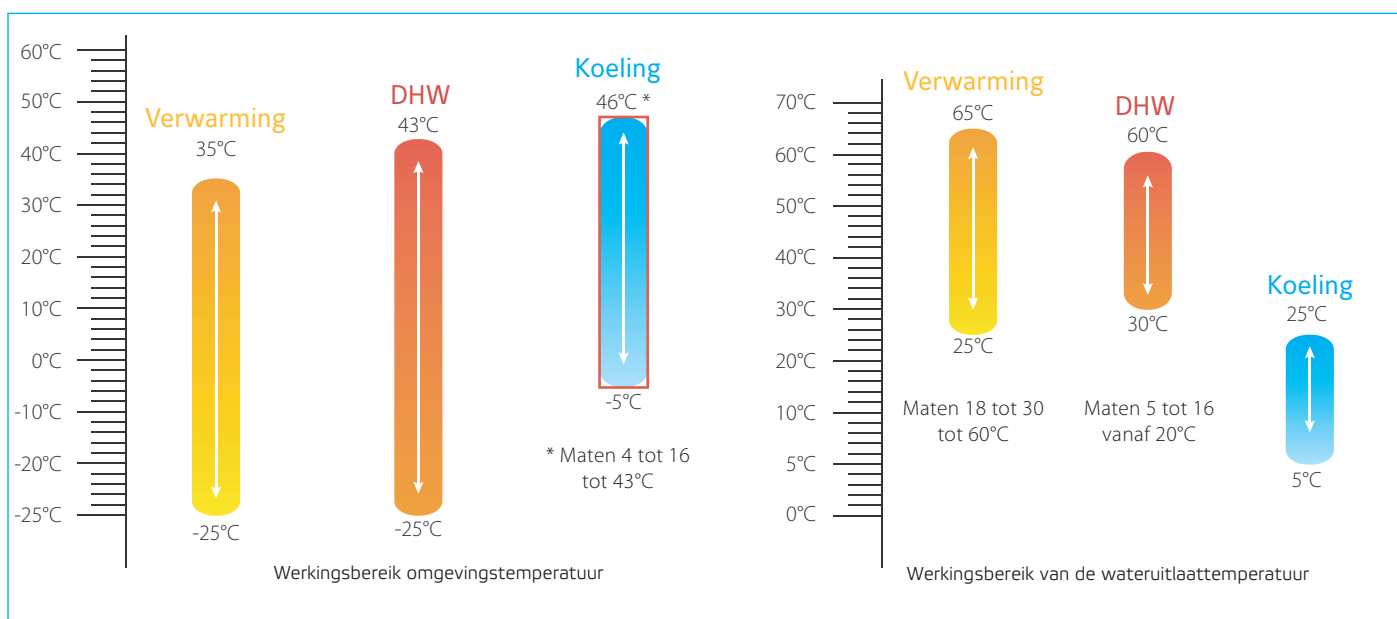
60°C
50°C
40°C
30°C
20°C
10°C
0°C
-10°C
-20°C
-25°C

Verwarming
35°C
-25°C

DHW
43°C
-25°C

Koeling
46°C *
-5°C

* Maten 4 tot 16 tot 43°C

Werkingsbereik omgevingstemperatuur

70°C
60°C
50°C
40°C
30°C
20°C
10°C
5°C
0°C

Verwarming
65°C
25°C
Maten 18 tot 30 tot 60°C

DHW
60°C
30°C
Maten 5 tot 16 vanaf 20°C

Koeling
25°C
5°C

Werkingsbereik van de wateruitlaattemperatuur